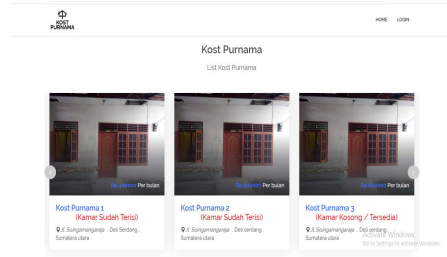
KOST PURNAMA

HOME LOGIN

Kost Purnama

List Kost Purnama

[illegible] Per bulan

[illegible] Per bulan

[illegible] Per bulan

Kost Purnama 1
(Kamar Sudah Terisi)

Jl. Sisingamangaraja , Deli Serdang , Sumatera utara

Kost Purnama 2
(Kamar Sudah Terisi)

Jl. Sisingamangaraja , Deli Serdang , Sumatera utara

Kost Purnama 3
(Kamar Kosong / Tersedia)

Jl. Sisingamangaraja , Deli Serdang , Sumatera utara

Activate Windows
Go to Settings to activate Windows.